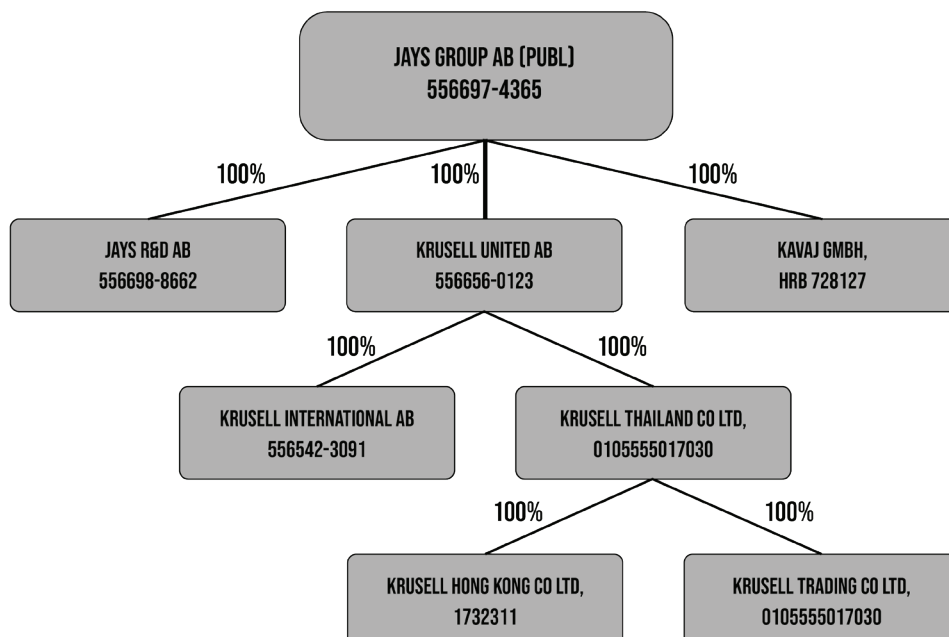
JAYS GROUP AB (PUBL)
556697-4365

100%

100%

100%

JAYS R&D AB
556698-8662

KRUSELL UNITED AB
556656-0123

KAVAJ GMBH,
HRB 728127

100%

100%

KRUSELL INTERNATIONAL AB
556542-3091

KRUSELL THAILAND CO LTD,
0105555017030

100%

100%

KRUSELL HONG KONG CO LTD,
1732311

KRUSELL TRADING CO LTD,
0105555017030